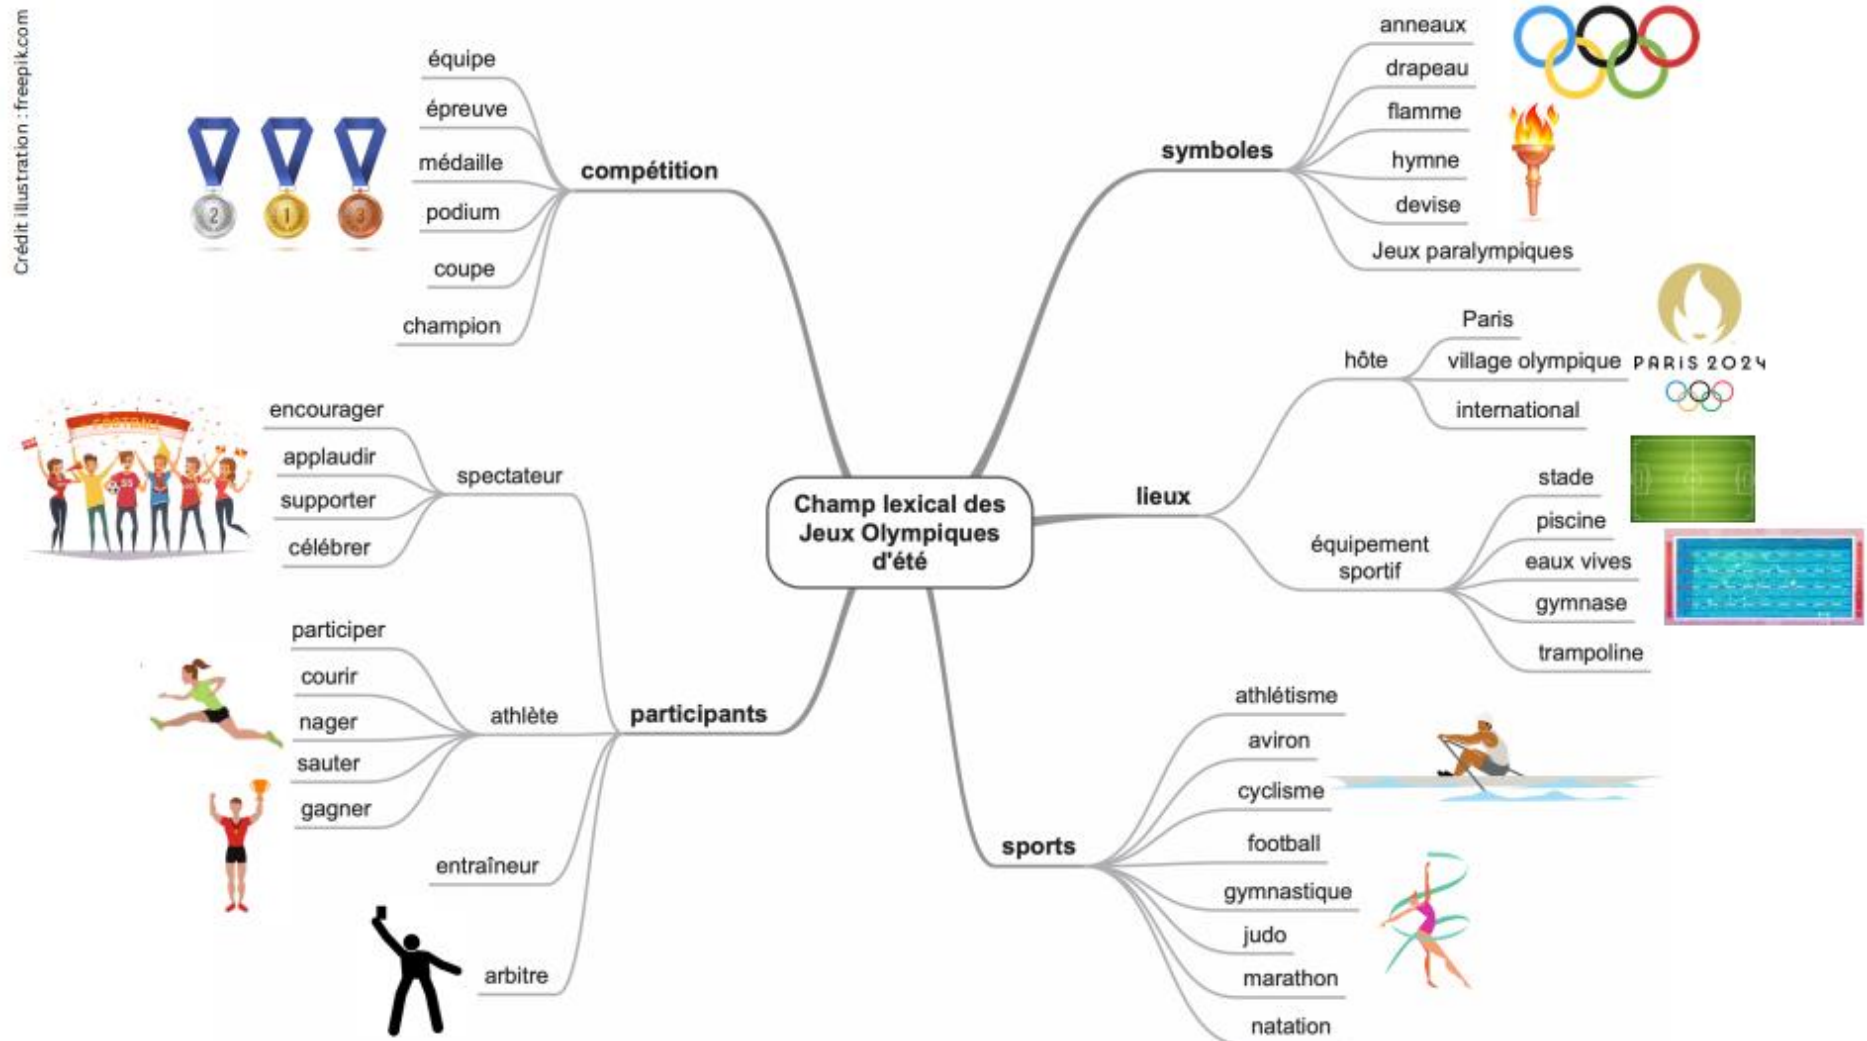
Crédit illustration : freepik.com

Champ lexical des Jeux Olympiques d'été

compétition
équipe
épreuve
médaille
podium
coupe
champion

2
1
3

symboles
anneaux
drapeau
flamme
hymne
devise
Jeux paralympiques

lieux
hôte
Paris
village olympique
international
PARIS 2024
équipement sportif
stade
piscine
eaux vives
gymnase
trampoline

participants
spectateur
encourager
applaudir
supporter
célébrer
athlète
participer
courir
nager
sauter
gagner
entraîneur
arbitre

sports
athlétisme
aviron
cyclisme
football
gymnastique
judo
marathon
natation